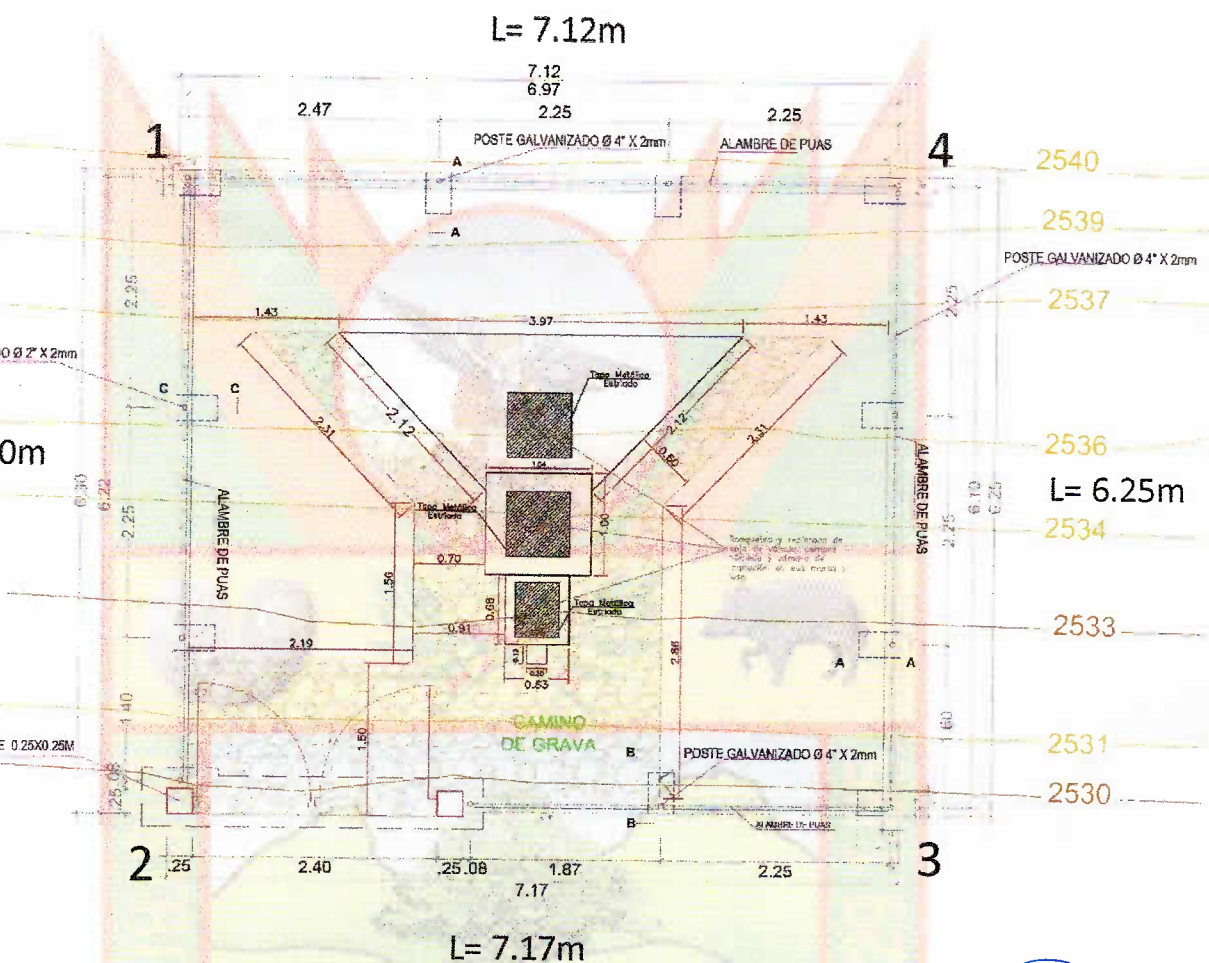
L= 7.12m

7.12
6.97
2.47
2.25
2.25

1
POSTE GALVANIZADO Ø 4" X 2mm
ALAMBRE DE PUAS
4
2540
A
A
2539
POSTE GALVANIZADO Ø 4" X 2mm
2.25
2.25
2537
1.43
3.97
1.43
O Ø 2" X 2mm
C
C
Tapa Metálica Estriada
2.12
2.12
2.31
2.31
0.50
0m
2536
6.30
6.22
1.54
ALAMBRE DE PUAS
ALAMBRE DE PUAS
L= 6.25m
Tapa Metálica Estriada
1.00
6.10
6.25
2.25
2.25
2534
0.70
Rompeolas y rellenado de caja de válvula, cámara rompe presión y sistema de captación en sus muros y uso
1.56
0.68
Tapa Metálica Estriada
2533
0.91
2.19
2.86
A
A
0.53
1.40
1.60
CAMINO
DE GRAVA
1.50
B
2531
E 0.25X0.25M
POSTE GALVANIZADO Ø 4" X 2mm
2530
.25 .08
B
ALAMBRE DE PUAS
2
.25
2.40
.25 .08
1.87
2.25
3
7.17

L= 7.17m